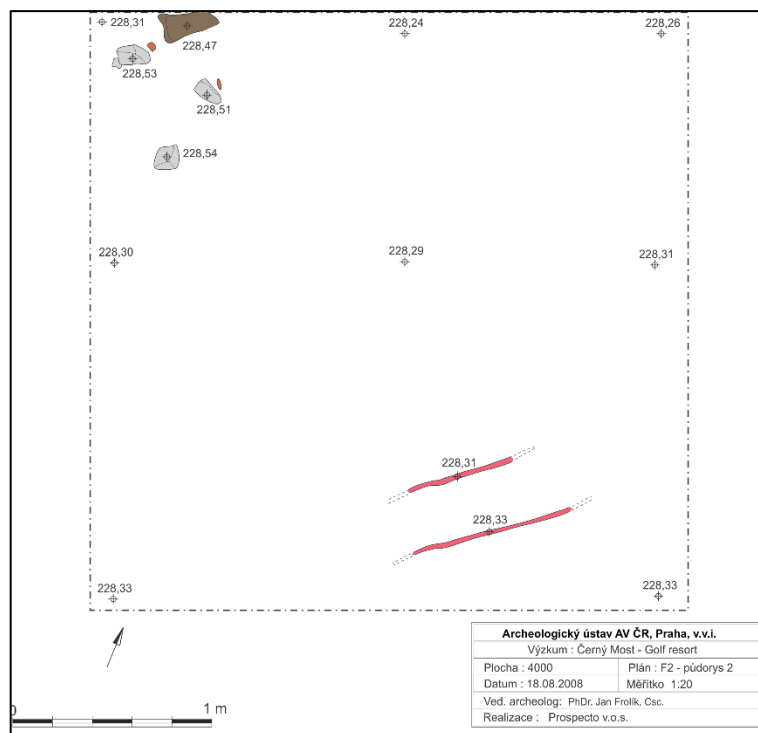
228,31
228,47
228,53
228,51
228,54
228,24
228,26
228,30
228,29
228,31
228,31
228,33
228,33
228,33

0
1 m

| Archeologický ústav AV ČR, Praha, v.v.i. | |
|---|---|
| Výzkum : Černý Most - Golf resort | |
| Plocha : 4000 | Plán : F2 - půdorys 2 |
| Datum : 18.08.2008 | Měřítko 1:20 |
| Ved. archeolog: PhDr. Jan Frolík, Csc. | |
| Realizace : Prospecto v.o.s. | |